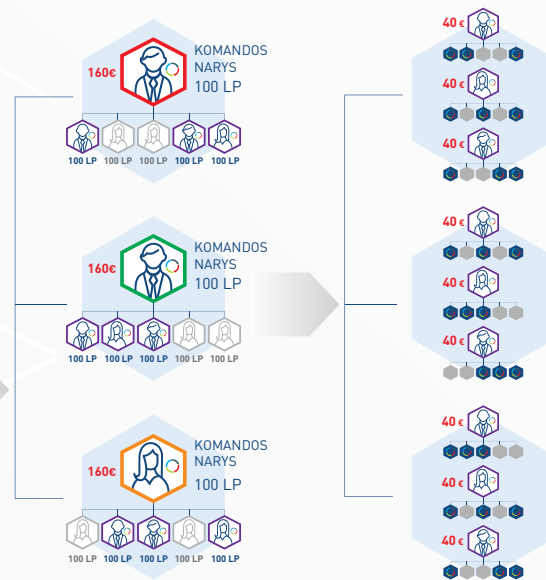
160€
KOMANDOS NARYS
100 LP

100 LP 100 LP 100 LP 100 LP 100 LP

160€
KOMANDOS NARYS
100 LP

100 LP 100 LP 100 LP 100 LP 100 LP

160€
KOMANDOS NARYS
100 LP

100 LP 100 LP 100 LP 100 LP 100 LP

40 €
40 €
40 €
40 €
40 €
40 €
40 €
40 €
40 €